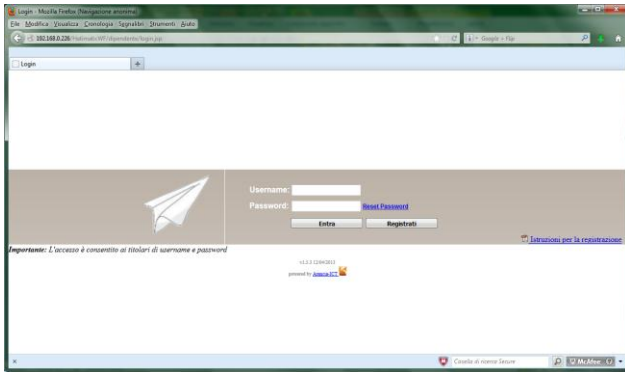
Login - Mozilla Firefox (Navigazione anonima)

File Modifica Visualizza Cronologia Segnalibri Strumenti Aiuto

192.168.0.236/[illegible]/login.jsp

Google - Fiip

Login

+

Username:

Password:

Reset Password

Entra

Registrati

Istruzioni per la registrazione

Importante: L'accesso è consentito ai titolari di username e password

v1.2.3 12/04/2012

powered by Amaya-ICT

Casella di ricerca Secure

McAfee